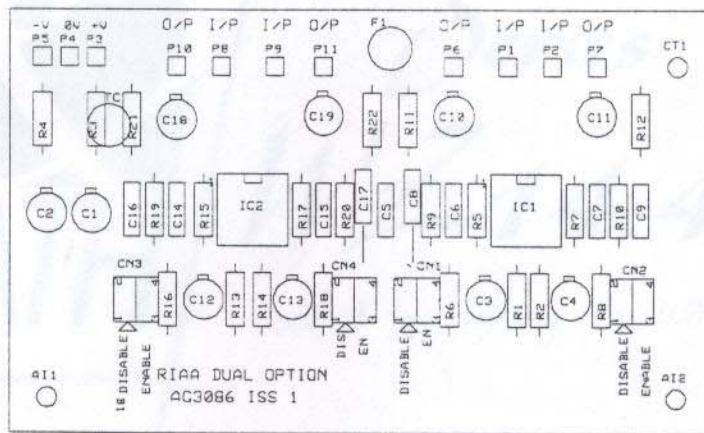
-V 0V +V
P5 P4 P3
O/P I/P I/P O/P
P10 P8 P9 P11
F1
O/P I/P I/P O/P
P6 P1 P2 P7
CT1
R4 R3 TC R21 C18 C19 R22 R11 C12 C11 R12
C2 C1 C16 R19 C14 R15 IC2 R17 C15 R20 C17 C5 C8 R9 C6 R5 IC1 R7 C7 R10 C9
CN3 R16 C12 R13 R14 C13 R18 CN4 CN1 R6 C3 R1 R2 C4 R8 CN2
1 4 1 4 1 4 1 4
DISABLE ENABLE
DIS EN
DISABLE EN
DISABLE ENABLE
AI1
RIAA DUAL OPTION
AG3086 ISS 1
AI2